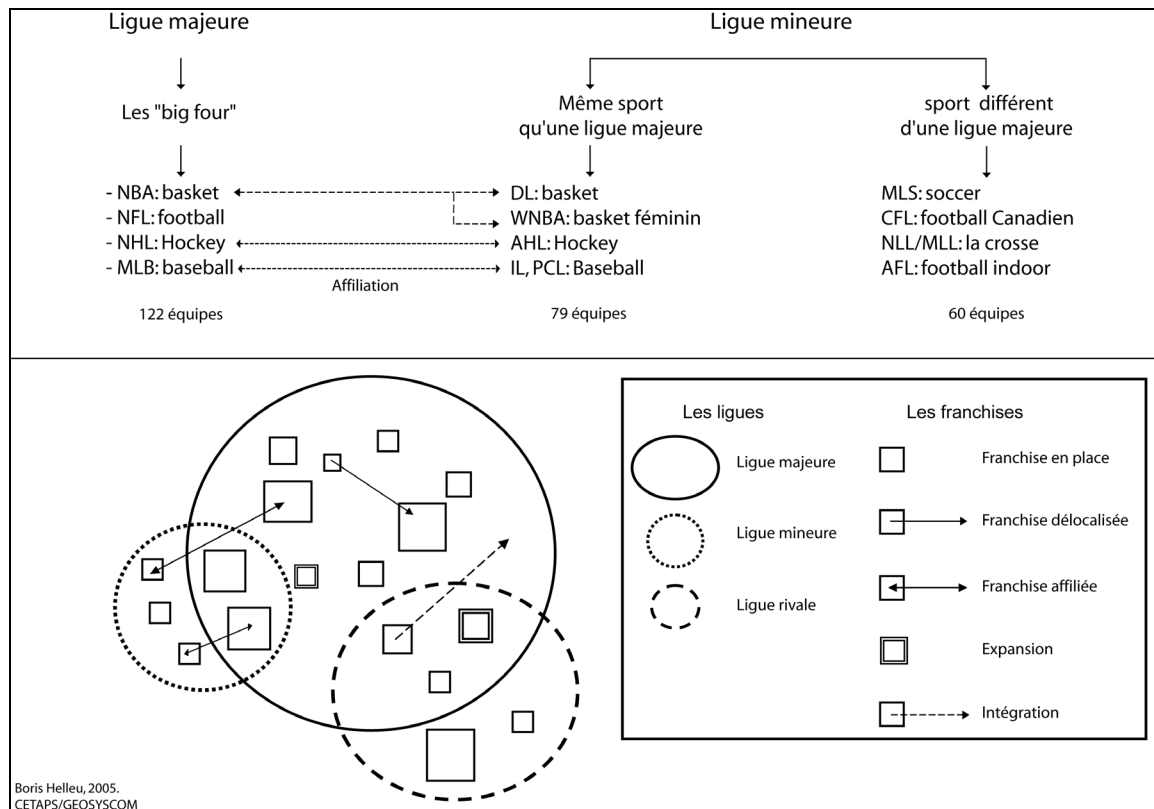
Ligue majeure

Les "big four"

- NBA: basket
- NFL: football
- NHL: Hockey
- MLB: baseball

Affiliation

122 équipes

Ligue mineure

Même sport qu'une ligue majeure

DL: basket
WNBA: basket féminin
AHL: Hockey
IL, PCL: Baseball

79 équipes

sport différent d'une ligue majeure

MLS: soccer
CFL: football Canadien
NLL/MLL: la crosse
AFL: football indoor

60 équipes

Les ligues

Ligue majeure

Ligue mineure

Ligue rivale

Les franchises

Franchise en place

Franchise délocalisée

Franchise affiliée

Expansion

Intégration

Boris Helleu, 2005.
CETAPS/GEOSYSCOM